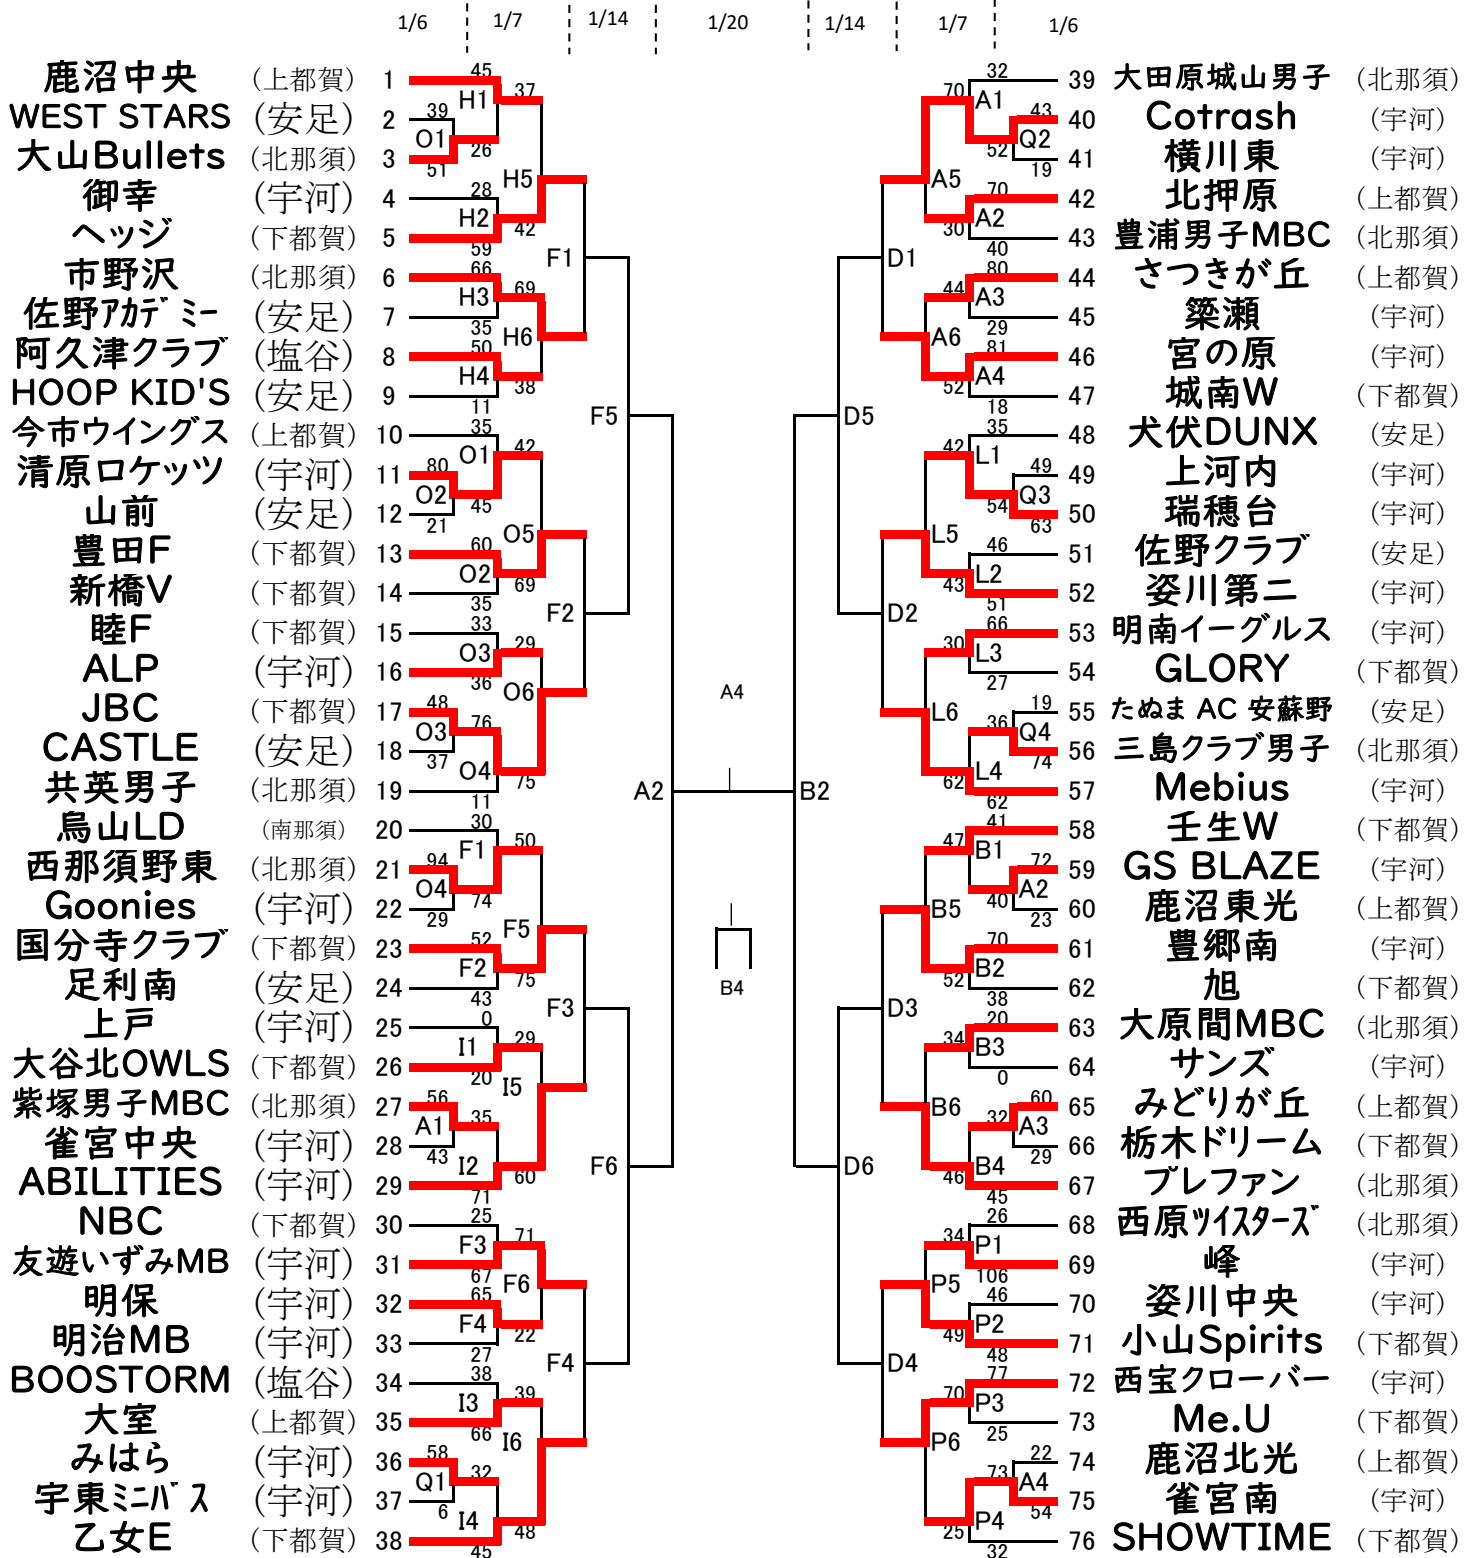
1/6 1/7 1/14 1/20 1/14 1/7 1/6

鹿沼中央 (上都賀) 1
WEST STARS (安足) 2
大山Bullets (北那須) 3
御幸 (宇河) 4
ヘッジ (下都賀) 5
市野沢 (北那須) 6
佐野ｱｶﾃﾞﾐｰ (安足) 7
阿久津クラブ (塩谷) 8
HOOP KID'S (安足) 9
今市ウイングス (上都賀) 10
清原ロケッツ (宇河) 11
山前 (安足) 12
豊田F (下都賀) 13
新橋V (下都賀) 14
睦F (下都賀) 15
ALP (宇河) 16
JBC (下都賀) 17
CASTLE (安足) 18
共英男子 (北那須) 19
烏山LD (南那須) 20
西那須野東 (北那須) 21
Goonies (宇河) 22
国分寺クラブ (下都賀) 23
足利南 (安足) 24
上戸 (宇河) 25
大谷北OWLS (下都賀) 26
紫塚男子MBC (北那須) 27
雀宮中央 (宇河) 28
ABILITIES (宇河) 29
NBC (下都賀) 30
友遊いずみMB (宇河) 31
明保 (宇河) 32
明治MB (宇河) 33
BOOSTORM (塩谷) 34
大室 (上都賀) 35
みはら (宇河) 36
宇東ﾐﾆﾊﾞｽ (宇河) 37
乙女E (下都賀) 38

45 H1 37 39 O1 26 51 28 H5 H2 42 59 F1 66 H3 69 35 H6 50 H4 38 11 F5 35 O1 42 80 O2 45 21 O5 60 O2 69 35 F2 33 O3 29 36 O6 48 O3 76 37 O4 75 11 A2 30 F1 50 94 O4 74 29 F5 52 F2 75 43 F3 0 I1 29 20 I5 56 A1 35 43 I2 60 71 F6 25 F3 71 67 F6 65 F4 22 27 F4 38 I3 39 66 I6 58 Q1 32 6 I4 48 45

A4 B4

B2 D5 D1 A5 70 A1 32 43 Q2 52 19 70 A2 30 40 80 44 A3 29 A6 81 A4 52 18 D2 35 42 L1 49 Q3 54 63 L5 46 L2 43 51 66 30 L3 27 L6 19 36 Q4 L4 74 62 62 D6 D3 41 47 B1 72 A2 40 23 B5 70 B2 52 38 20 34 B3 0 B6 60 32 A3 29 B4 46 45 D4 26 34 P1 106 P5 46 P2 49 48 77 70 P3 P6 25 22 73 A4 P4 54 25 32

39 大田原城山男子 (北那須)
40 Cotrash (宇河)
41 横川東 (宇河)
42 北押原 (上都賀)
43 豊浦男子MBC (北那須)
44 さつきが丘 (上都賀)
45 簗瀬 (宇河)
46 宮の原 (宇河)
47 城南W (下都賀)
48 犬伏DUNX (安足)
49 上河内 (宇河)
50 瑞穂台 (宇河)
51 佐野クラブ (安足)
52 姿川第二 (宇河)
53 明南イーグルス (宇河)
54 GLORY (下都賀)
55 たぬま AC 安蘇野 (安足)
56 三島クラブ男子 (北那須)
57 Mebius (宇河)
58 壬生W (下都賀)
59 GS BLAZE (宇河)
60 鹿沼東光 (上都賀)
61 豊郷南 (宇河)
62 旭 (下都賀)
63 大原間MBC (北那須)
64 サンズ (宇河)
65 みどりが丘 (上都賀)
66 栃木ドリーム (下都賀)
67 ブレファン (北那須)
68 西原ﾂｲｽﾀｰｽﾞ (北那須)
69 峰 (宇河)
70 姿川中央 (宇河)
71 小山Spirits (下都賀)
72 西宝クローバー (宇河)
73 Me.U (下都賀)
74 鹿沼北光 (上都賀)
75 雀宮南 (宇河)
76 SHOWTIME (下都賀)